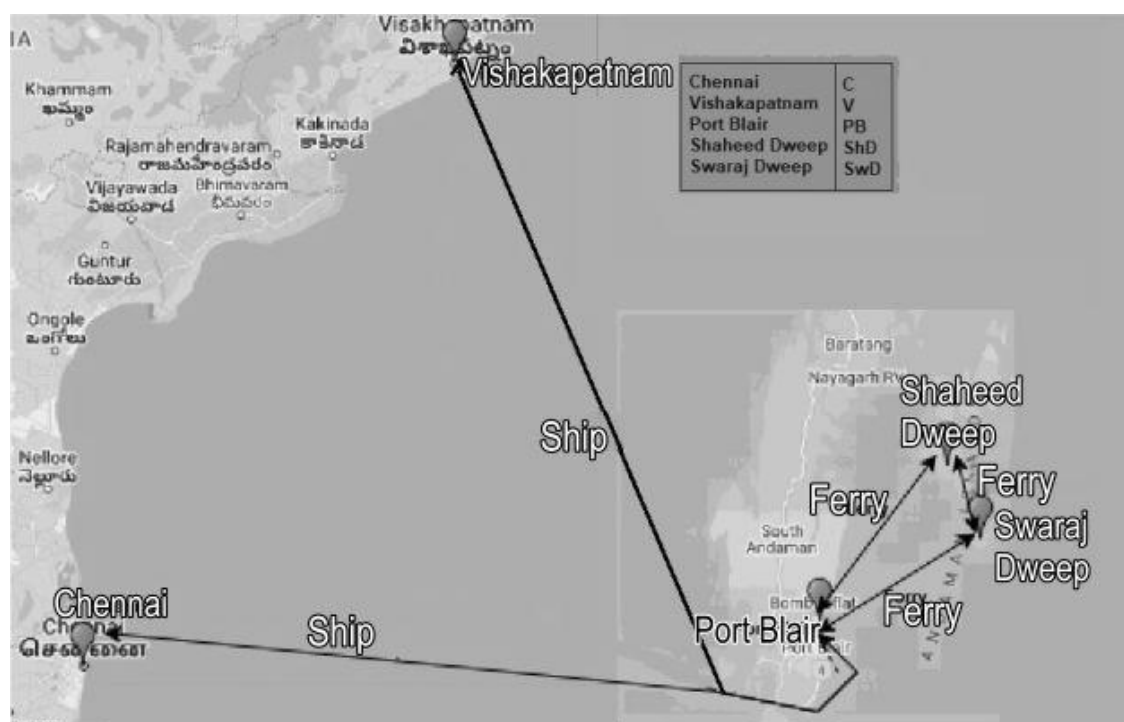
IA

Visakhapatnam
విశాఖపట్నం
Vishakapatnam

| Chennai | C |
|---|---|
| Vishakapatnam | V |
| Port Blair | PB |
| Shaheed Dweep | ShD |
| Swaraj Dweep | SwD |

Khammam
ఖమ్మం

Rajamahendravaram
రాజమహేంద్రవరం

Kakinada
కాకినాడ

Vijayawada
విజయవాడ

Bhimavaram
భీమవరం

Guntur
గుంటూరు

Ongole
ఒంగోలు

Nellore
నెల్లూరు

Baratang

Nayagarh Ry

Shaheed Dweep

Ship

Ferry

Ferry

Swaraj Dweep

South Andaman

Bombooflat

Chennai
Chennai
சென்னை

Ship

Port Blair

Port Blair

Ferry